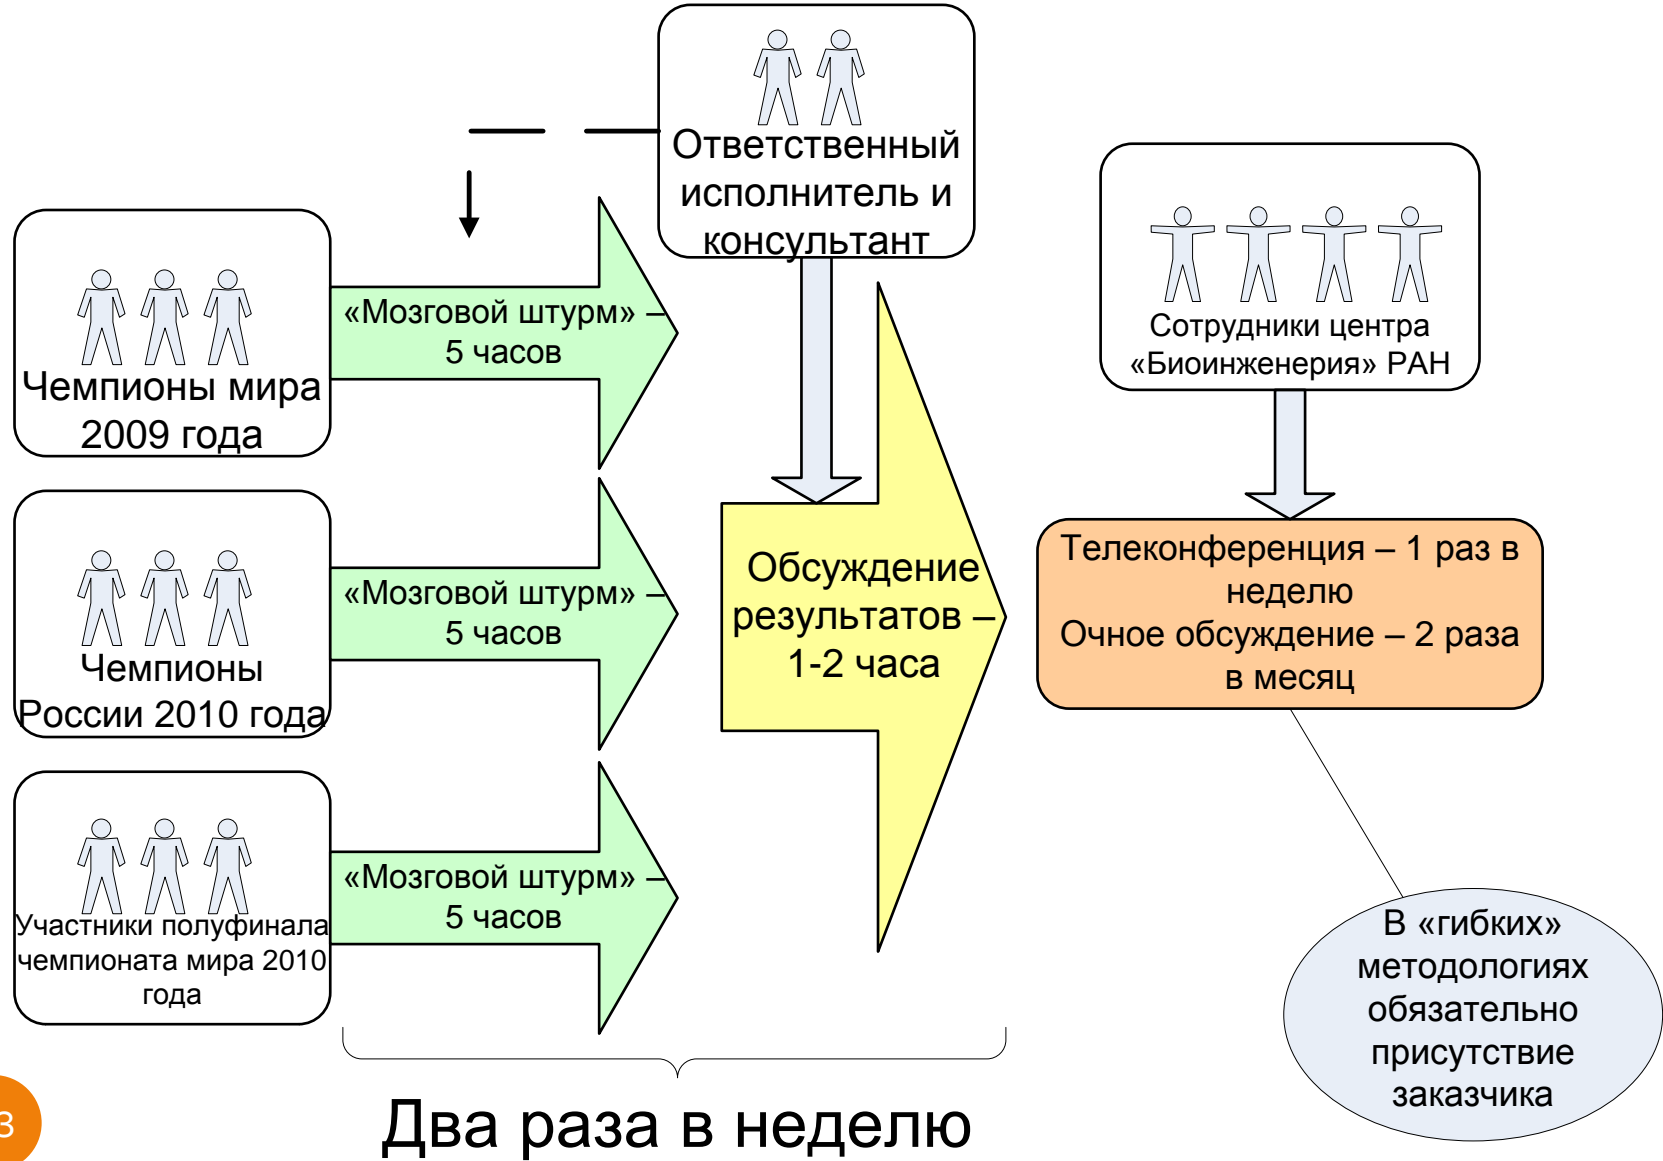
Ответственный исполнитель и консультант

Сотрудники центра «Биоинженерия» РАН

Чемпионы мира 2009 года

«Мозговой штурм» – 5 часов

Чемпионы России 2010 года

«Мозговой штурм» – 5 часов

Участники полуфинала чемпионата мира 2010 года

«Мозговой штурм» – 5 часов

Обсуждение результатов – 1-2 часа

Телеконференция – 1 раз в неделю
Очное обсуждение – 2 раза в месяц

В «гибких» методологиях обязательно присутствие заказчика

Два раза в неделю

3